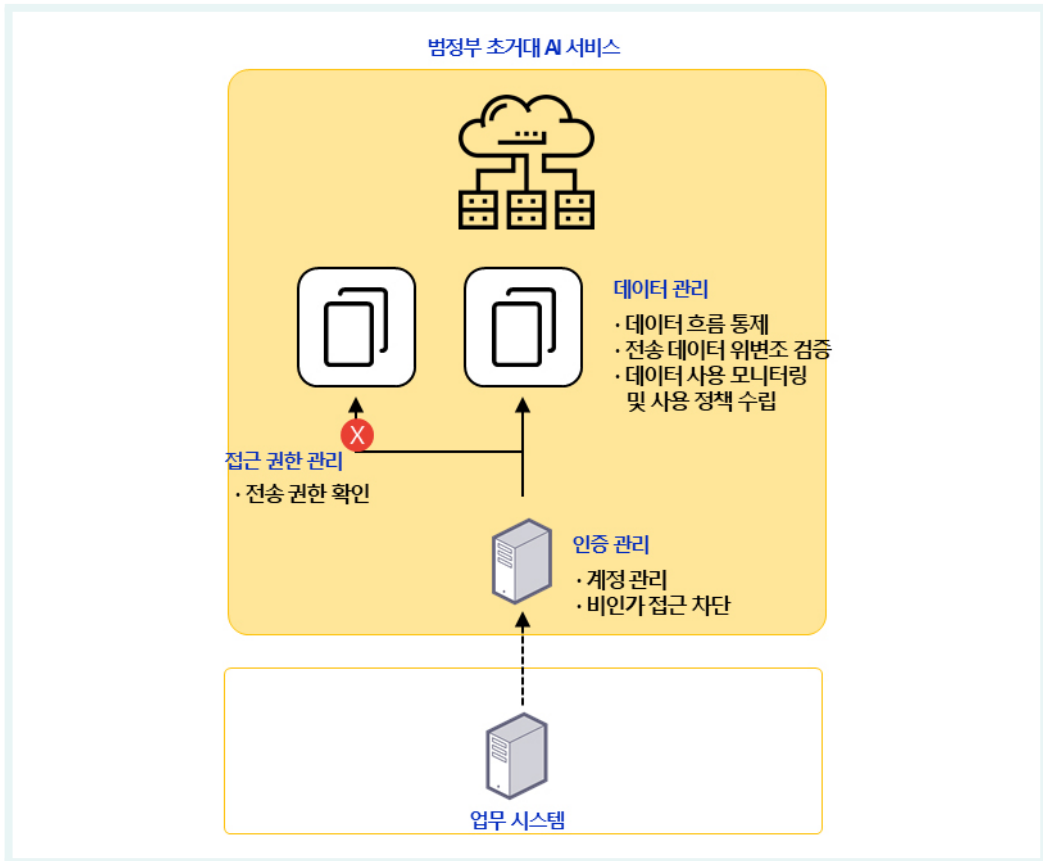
범정부 초거대 AI 서비스

데이터 관리
· 데이터 흐름 통제
· 전송 데이터 위변조 검증
· 데이터 사용 모니터링 및 사용 정책 수립

X

접근 권한 관리
· 전송 권한 확인

인증 관리
· 계정 관리
· 비인가 접근 차단

업무 시스템